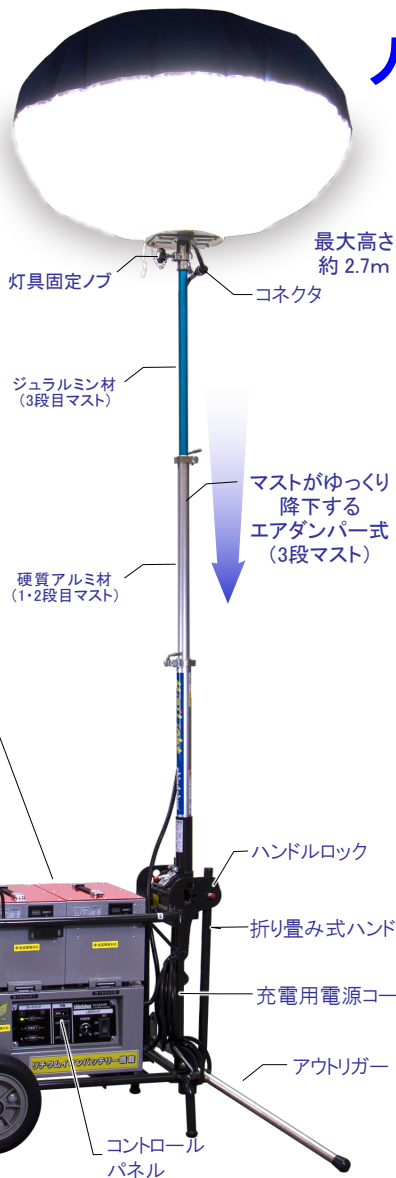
最大高さ
約 2.7m

灯具固定ノブ

コネクタ

ジュラルミン材
（3段目マスト）

マストがゆっくり
降下する
エアダンパー式
（3段マスト）

硬質アルミ材
（1･2段目マスト）

ハンドルロック

折り畳み式ハンド

充電用電源コー

アウトリガー

コントロール
パネル

リチウムイオンバッテリー搭載